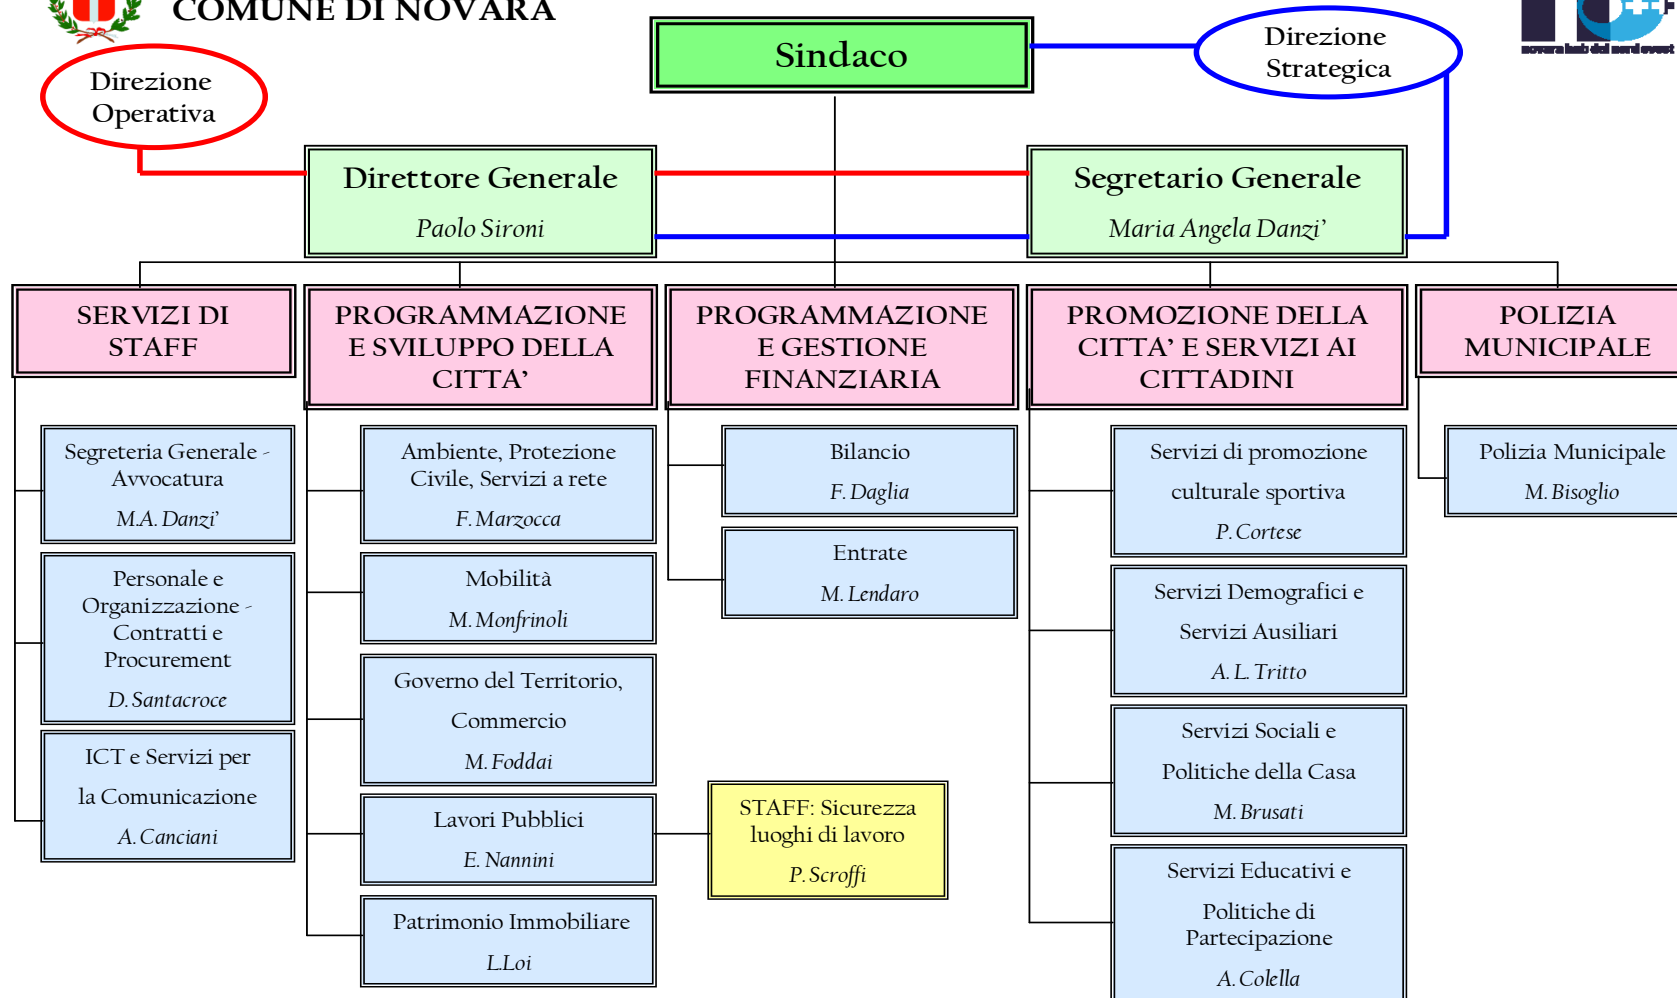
COMUNE DI NOVARA

novara hub del nord ovest

Sindaco

Direzione Strategica

Direzione Operativa

Direttore Generale

*Paolo Sironi*

Segretario Generale

*Maria Angela Danzi'*

SERVIZI DI STAFF

Segreteria Generale - Avvocatura

*M.A. Danzi'*

Personale e Organizzazione - Contratti e Procurement

*D. Santacroce*

ICT e Servizi per la Comunicazione

*A. Canciani*

PROGRAMMAZIONE E SVILUPPO DELLA CITTA'

Ambiente, Protezione Civile, Servizi a rete

*F. Marzocca*

Mobilità

*M. Monfrinoli*

Governo del Territorio, Commercio

*M. Foddai*

Lavori Pubblici

*E. Nannini*

Patrimonio Immobiliare

*L.Loi*

PROGRAMMAZIONE E GESTIONE FINANZIARIA

Bilancio

*F. Daglia*

Entrate

*M. Lendaro*

STAFF: Sicurezza luoghi di lavoro

*P. Scroffi*

PROMOZIONE DELLA CITTA' E SERVIZI AI CITTADINI

Servizi di promozione culturale sportiva

*P. Cortese*

Servizi Demografici e Servizi Ausiliari

*A. L. Tritto*

Servizi Sociali e Politiche della Casa

*M. Brusati*

Servizi Educativi e Politiche di Partecipazione

*A. Colella*

POLIZIA MUNICIPALE

Polizia Municipale

*M. Bisoglio*